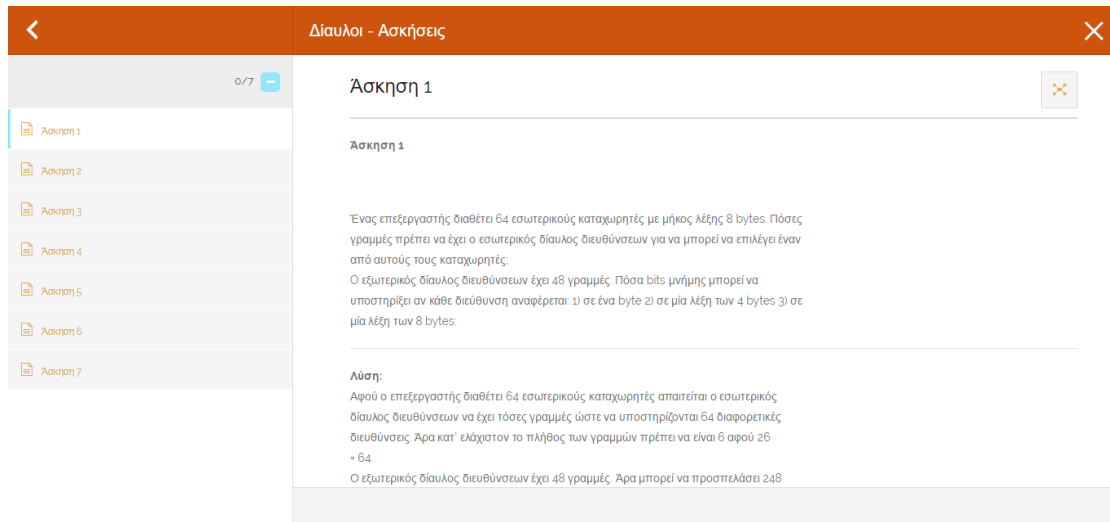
Δίαυλοι - Ασκήσεις

0/7

Άσκηση 1
Άσκηση 2
Άσκηση 3
Άσκηση 4
Άσκηση 5
Άσκηση 6
Άσκηση 7

Άσκηση 1

Άσκηση 1

Ένας επεξεργαστής διαθέτει 64 εσωτερικούς καταχωρητές με μήκος λέξης 8 bytes. Πόσες γραμμές πρέπει να έχει ο εσωτερικός δίαυλος διευθύνσεων για να μπορεί να επιλέγει έναν από αυτούς τους καταχωρητές;
Ο εξωτερικός δίαυλος διευθύνσεων έχει 48 γραμμές. Πόσα bits μνήμης μπορεί να υποστηρίξει αν κάθε διεύθυνση αναφέρεται: 1) σε ένα byte 2) σε μία λέξη των 4 bytes 3) σε μία λέξη των 8 bytes;

Λύση:
Αφού ο επεξεργαστής διαθέτει 64 εσωτερικούς καταχωρητές απαιτείται ο εσωτερικός δίαυλος διευθύνσεων να έχει τόσες γραμμές ώστε να υποστηρίζονται 64 διαφορετικές διευθύνσεις. Άρα κατ' ελάχιστον το πλήθος των γραμμών πρέπει να είναι 6 αφού 26 = 64.
Ο εξωτερικός δίαυλος διευθύνσεων έχει 48 γραμμές. Άρα μπορεί να προσπελάσει 248